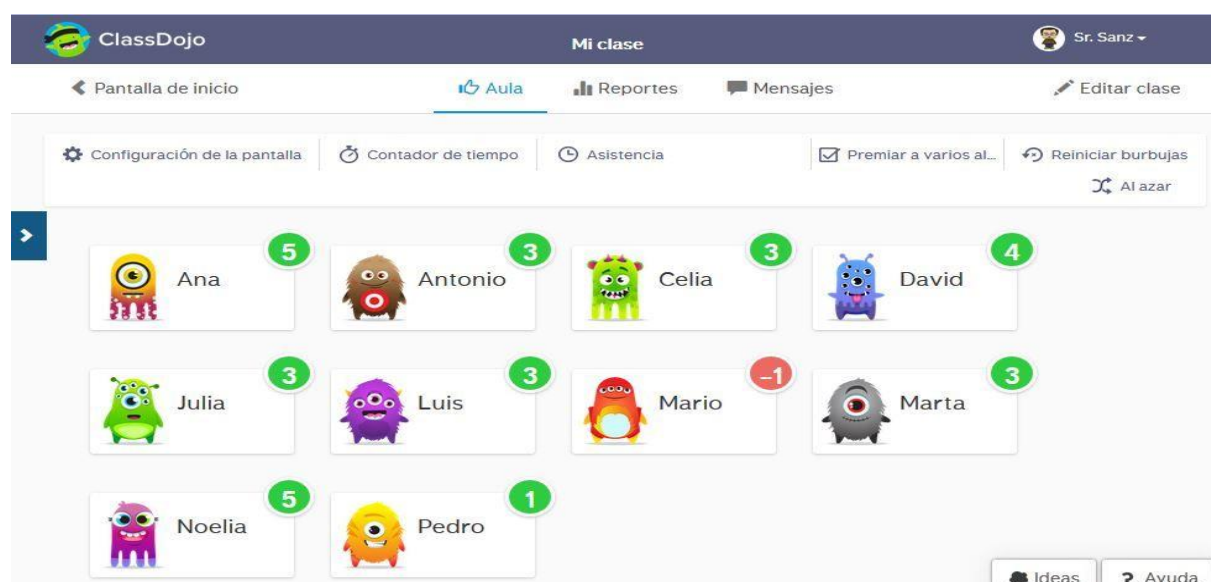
ClassDojo

Mi clase

Sr. Sanz

Pantalla de inicio

Aula

Reportes

Mensajes

Editar clase

Configuración de la pantalla

Contador de tiempo

Asistencia

Premiar a varios al...

Reiniciar burbujas

Al azar

5 Ana

3 Antonio

3 Celia

4 David

3 Julia

3 Luis

-1 Mario

3 Marta

5 Noelia

1 Pedro

Ideas

? Ayuda